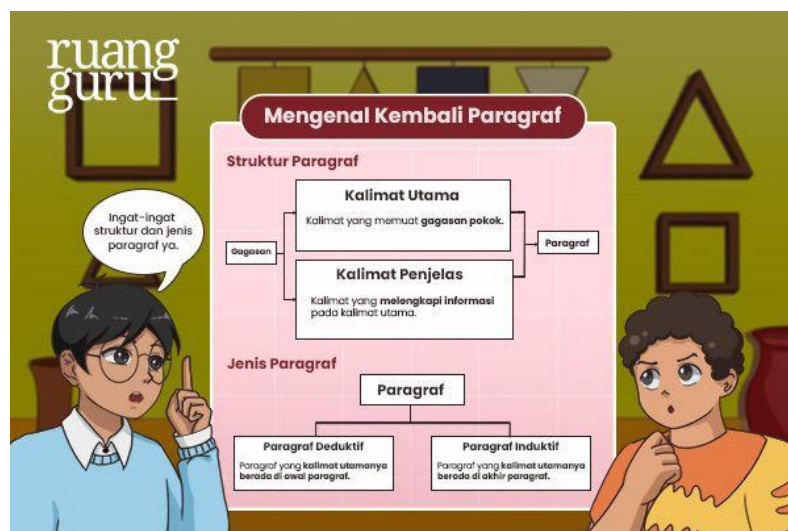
ruang guru

Mengenal Kembali Paragraf

Ingat-ingat struktur dan jenis paragraf ya.

Struktur Paragraf

Gagasan

Kalimat Utama

Kalimat yang memuat gagasan pokok.

Kalimat Penjelas

Kalimat yang melengkapi informasi pada kalimat utama.

Paragraf

Jenis Paragraf

Paragraf

Paragraf Deduktif

Paragraf yang kalimat utamanya berada di awal paragraf.

Paragraf Induktif

Paragraf yang kalimat utamanya berada di akhir paragraf.